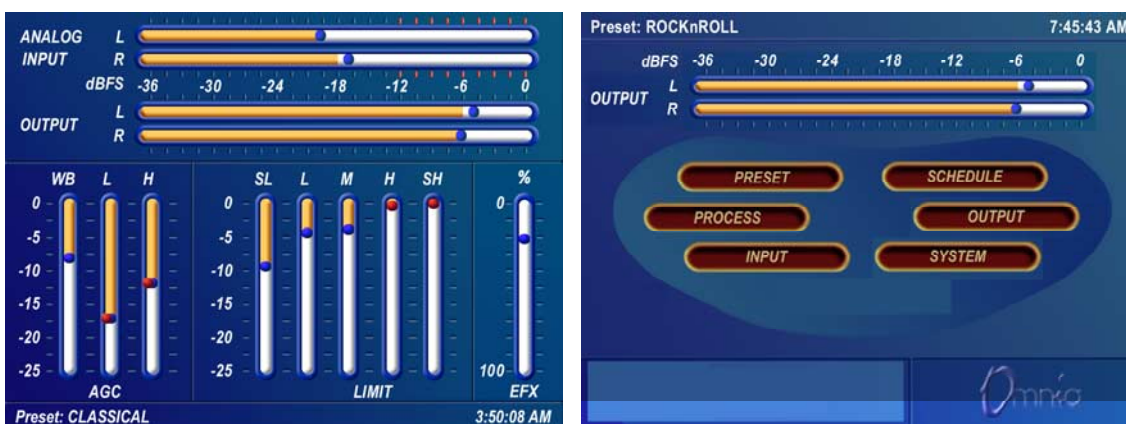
ANALOG INPUT
L
R
dBFS -36 -30 -24 -18 -12 -6 0
OUTPUT
L
R

WB L H
0
-5
-10
-15
-20
-25
AGC

SL L M H SH
0
-5
-10
-15
-20
-25
LIMIT

%
0
100
EFX

Preset: CLASSICAL
3:50:08 AM

Preset: ROCKnROLL
7:45:43 AM
dBFS -36 -30 -24 -18 -12 -6 0
OUTPUT
L
R

PRESET
SCHEDULE
PROCESS
OUTPUT
INPUT
SYSTEM

Omnia